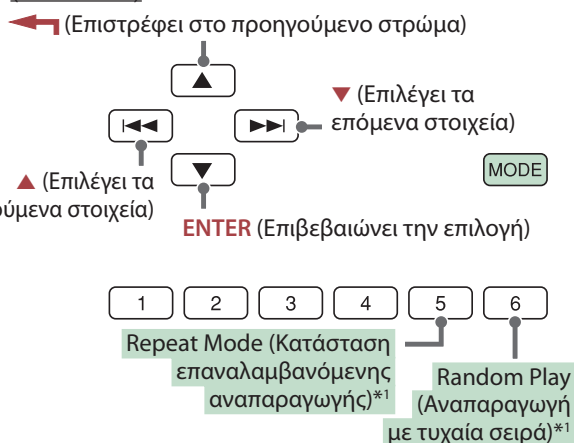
(Επιστρέφει στο προηγούμενο στρώμα)

▼ (Επιλέγει τα επόμενα στοιχεία)

▲ (Επιλέγει τα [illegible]ούμενα στοιχεία)

MODE

ENTER (Επιβεβαιώνει την επιλογή)

1 2 3 4 5 6

Repeat Mode (Κατάσταση επαναλαμβανόμενης αναπαραγωγής)*1

Random Play (Αναπαραγωγή με τυχαία σειρά)*1